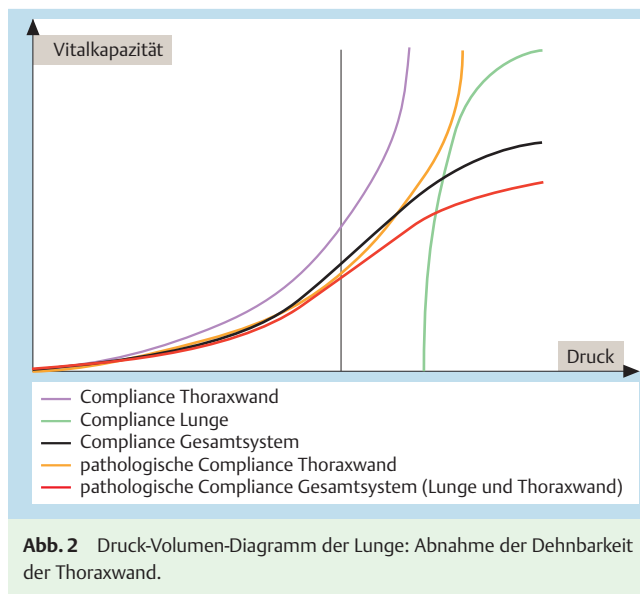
Vitalkapazität

Druck

Compliance Thoraxwand
Compliance Lunge
Compliance Gesamtsystem
pathologische Compliance Thoraxwand
pathologische Compliance Gesamtsystem (Lunge und Thoraxwand)

**Abb. 2** Druck-Volumen-Diagramm der Lunge: Abnahme der Dehnbarkeit der Thoraxwand.